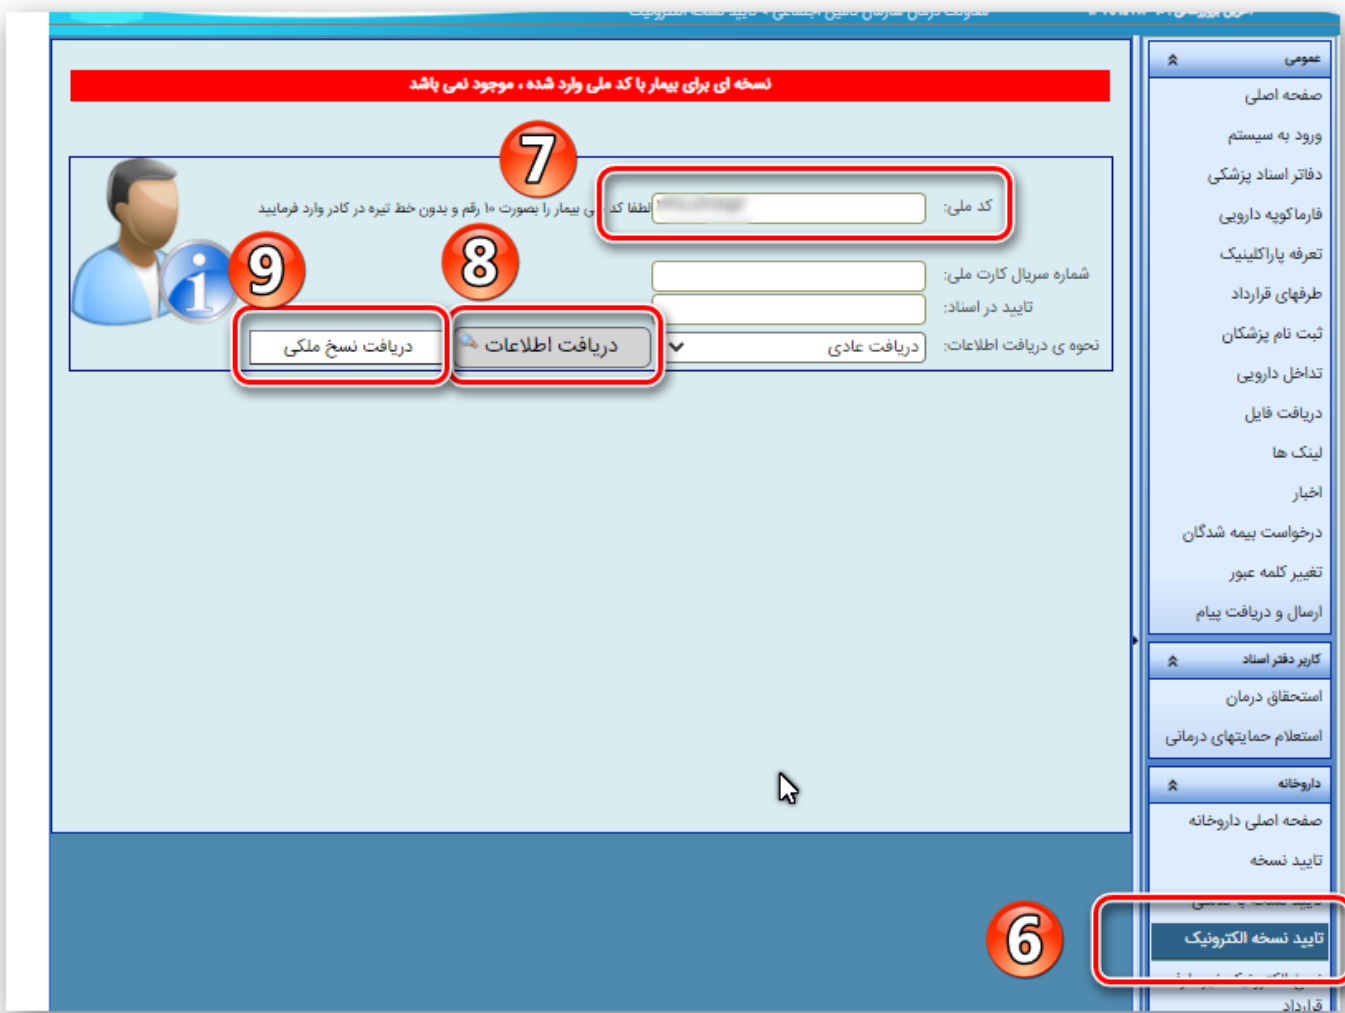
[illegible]

نسخه ای برای بیمار با کد ملی وارد شده ، موجود نمی باشد

7

کد ملی: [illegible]

لطفا کد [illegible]ی بیمار را بصورت ۱۰ رقم و بدون خط تیره در کادر وارد فرمایید

شماره سریال کارت ملی:

تایید در اسناد:

نحوه ی دریافت اطلاعات: دریافت عادی

8

9

دریافت اطلاعات

دریافت نسخ ملکی

عمومی
صفحه اصلی
ورود به سیستم
دفاتر اسناد پزشکی
فارماکوپه دارویی
تعرفه پاراکلینیک
طرفهای قرارداد
ثبت نام پزشکان
تداخل دارویی
دریافت فایل
لینک ها
اخبار
درخواست بیمه شدگان
تغییر کلمه عبور
ارسال و دریافت پیام

کاربر دفتر اسناد
استحقاق درمان
استعلام حمایتهای درمانی

داروخانه
صفحه اصلی داروخانه
تایید نسخه
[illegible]
تایید نسخه الکترونیک
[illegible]
قرارداد

6